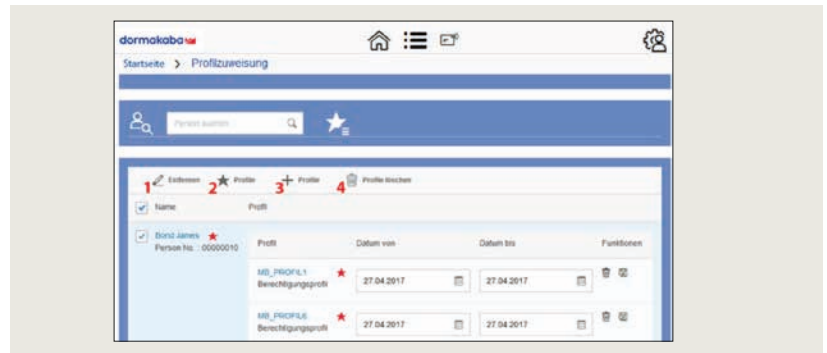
dormakaba

Startseite > Profilzuweisung

Person suchen

1 Entfernen 2 Profile 3 Profile 4 Profile löschen

Name Profil

Bond James
Person No. : 00000010

| Profil | Datum von | Datum bis | Funktionen |
|---|---|---|---|
| MB_PROFIL1 Berechtigungsprofil | 27.04.2017 | 27.04.2017 | |
| MB_PROFIL6 Berechtigungsprofil | 27.04.2017 | 27.04.2017 | |